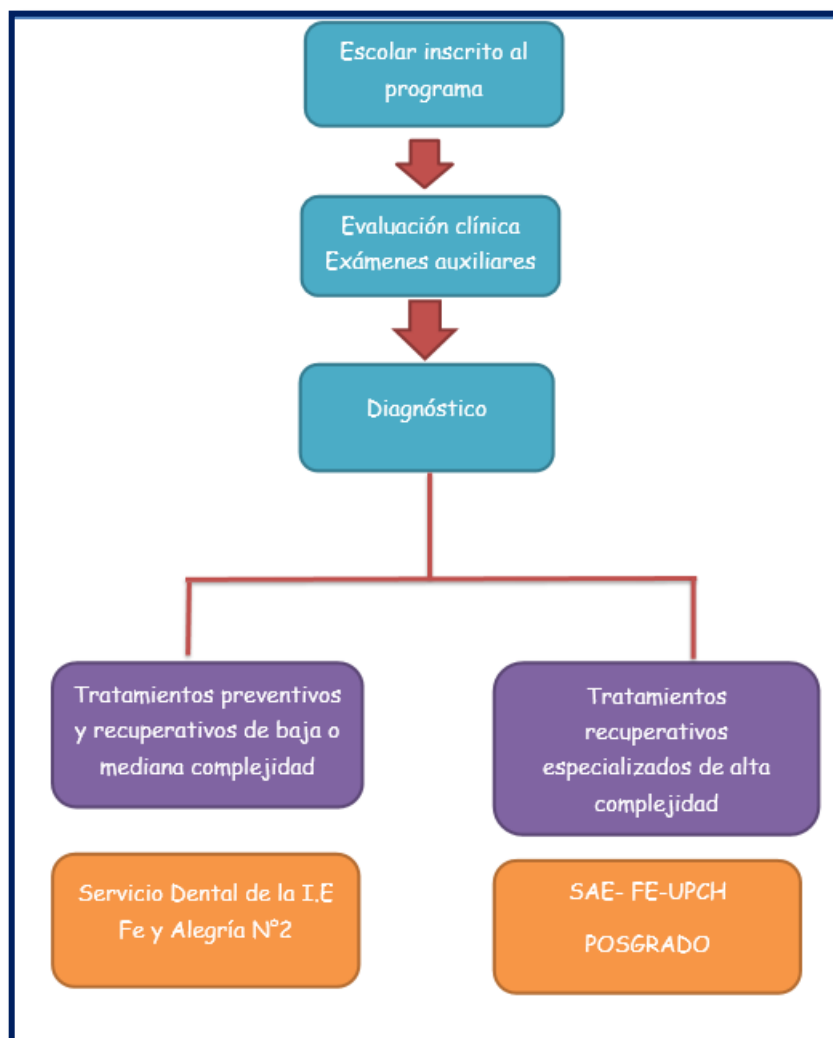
Escolar inscrito al programa

Evaluación clínica
Exámenes auxiliares

Diagnóstico

Tratamientos preventivos y recuperativos de baja o mediana complejidad

Tratamientos recuperativos especializados de alta complejidad

Servicio Dental de la I.E Fe y Alegría N°2

SAE- FE-UPCH
POSGRADO